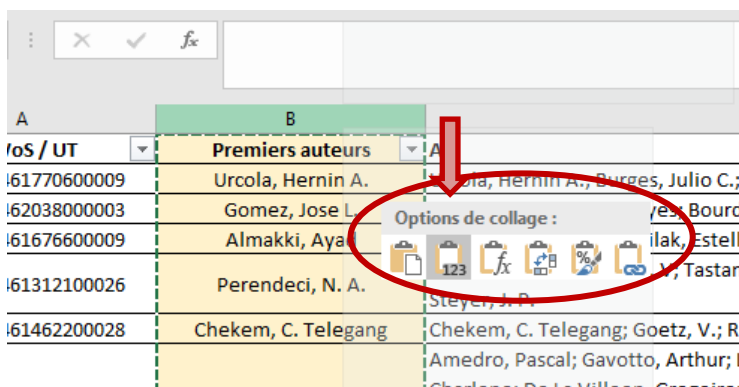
$f_x$

A

B

WoS / UT

Premiers auteurs

A

461770600009

Urcola, Hernin A.

ola, Hernin A.; Burges, Julio C.;

462038000003

Gomez, Jose L.

yes; Bourc

461676600009

Almakki, Ayad

ilak, Estell

461312100026

Perendeci, N. A.

V; Tastan

Steyer, J. P.

461462200028

Chekem, C. Telegang

Chekem, C. Telegang; Goetz, V.; R

Amedro, Pascal; Gavotto, Arthur;

Options de collage :

123